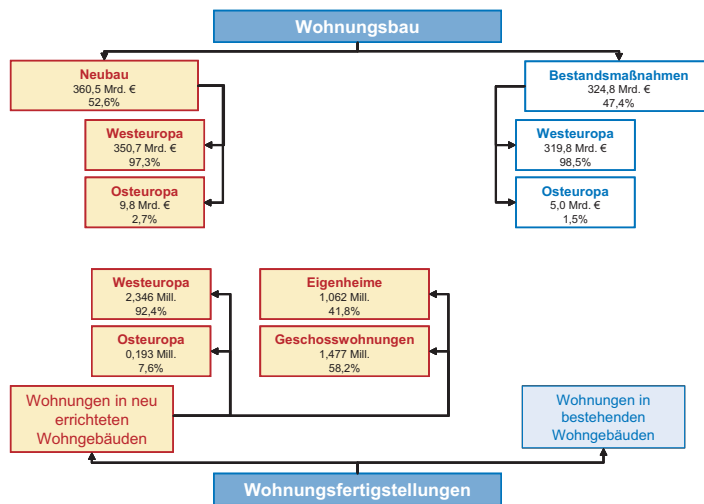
Wohnungsbau

Neubau
360,5 Mrd. €
52,6%

Westeuropa
350,7 Mrd. €
97,3%

Osteuropa
9,8 Mrd. €
2,7%

Bestandsmaßnahmen
324,8 Mrd. €
47,4%

Westeuropa
319,8 Mrd. €
98,5%

Osteuropa
5,0 Mrd. €
1,5%

Westeuropa
2,346 Mill.
92,4%

Osteuropa
0,193 Mill.
7,6%

Eigenheime
1,062 Mill.
41,8%

Geschosswohnungen
1,477 Mill.
58,2%

Wohnungen in neu errichteten Wohngebäuden

Wohnungen in bestehenden Wohngebäuden

Wohnungsfertigstellungen